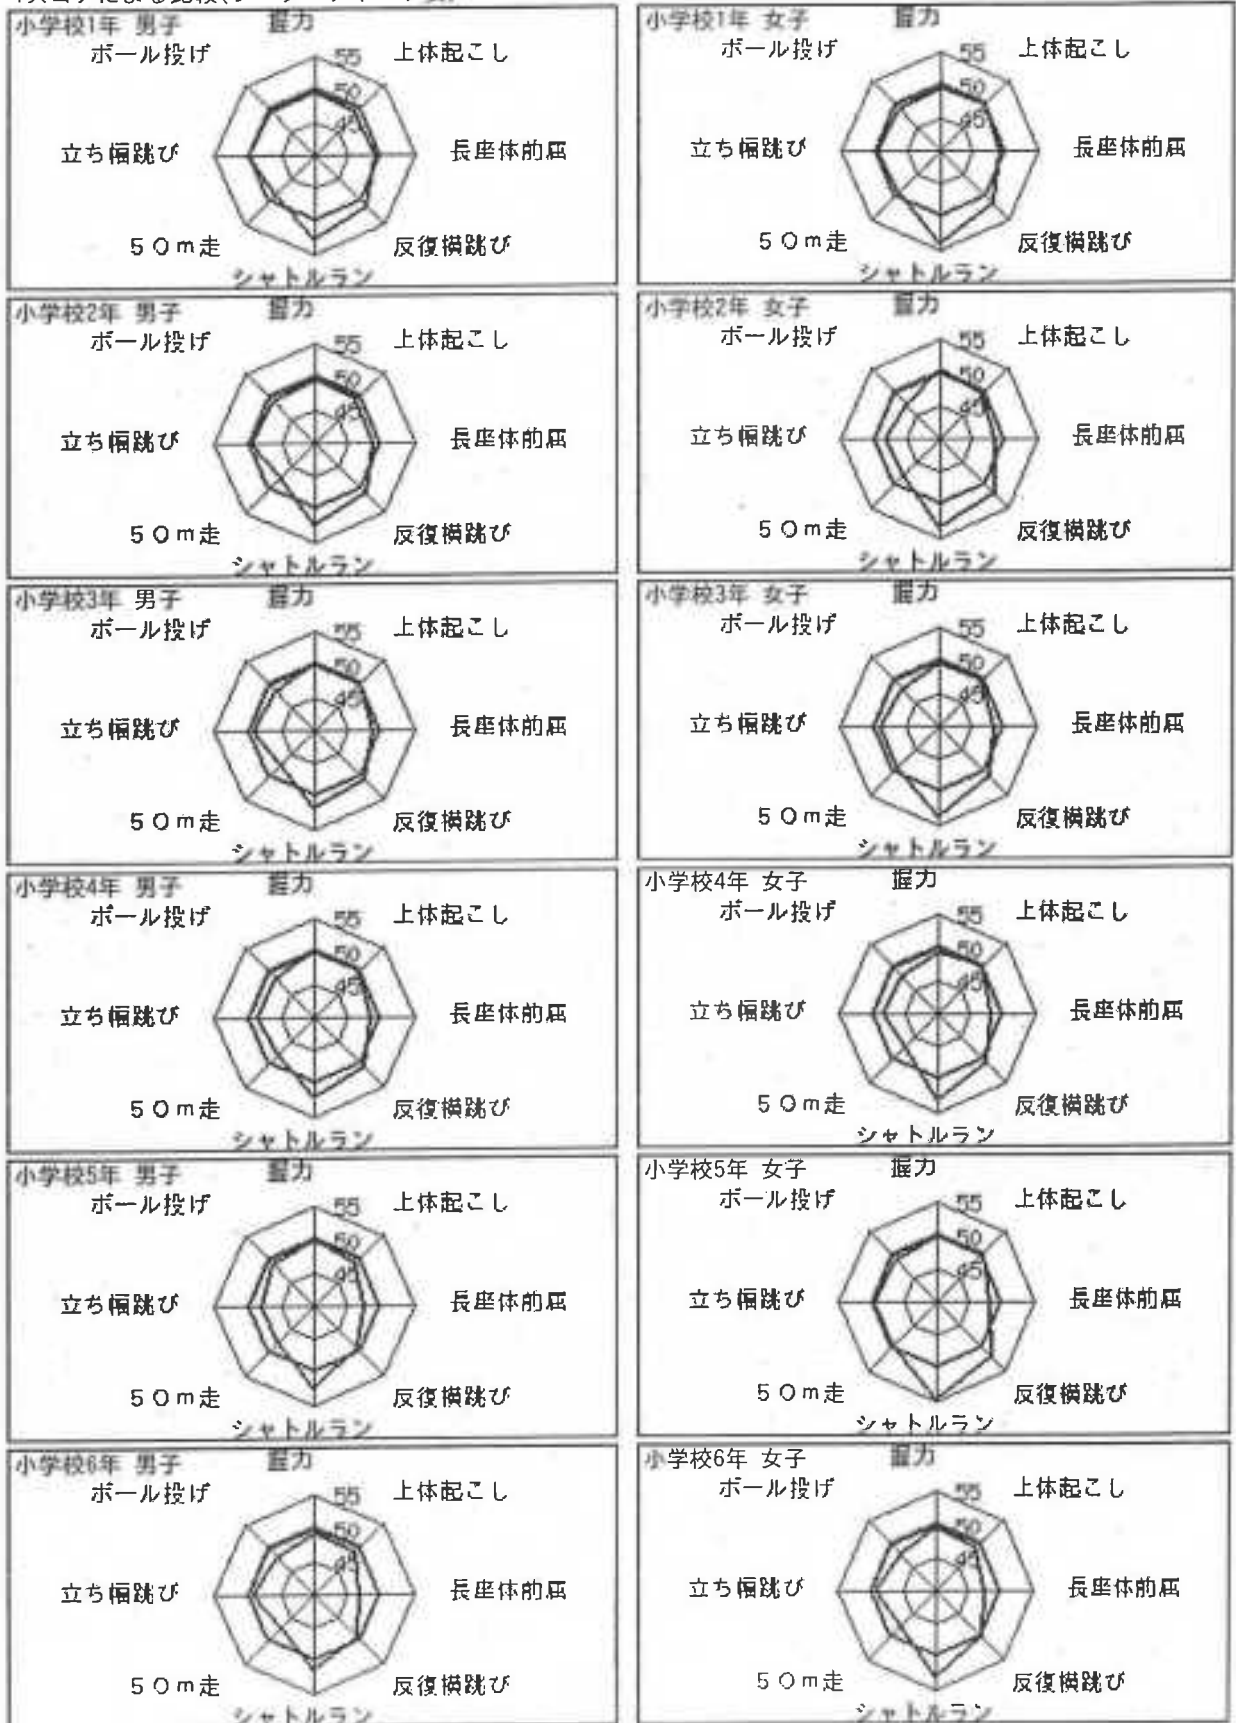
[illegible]

小学校1年 男子
握力
55
50
45
上体起こし
長座体前屈
反復横跳び
シャトルラン
５０m走
立ち幅跳び
ボール投げ

小学校1年 女子
握力
55
50
45
上体起こし
長座体前屈
反復横跳び
シャトルラン
５０m走
立ち幅跳び
ボール投げ

小学校2年 男子
握力
55
50
45
上体起こし
長座体前屈
反復横跳び
シャトルラン
５０m走
立ち幅跳び
ボール投げ

小学校2年 女子
握力
55
50
45
上体起こし
長座体前屈
反復横跳び
シャトルラン
５０m走
立ち幅跳び
ボール投げ

小学校3年 男子
握力
55
50
45
上体起こし
長座体前屈
反復横跳び
シャトルラン
５０m走
立ち幅跳び
ボール投げ

小学校3年 女子
握力
55
50
45
上体起こし
長座体前屈
反復横跳び
シャトルラン
５０m走
立ち幅跳び
ボール投げ

小学校4年 男子
握力
55
50
45
上体起こし
長座体前屈
反復横跳び
シャトルラン
５０m走
立ち幅跳び
ボール投げ

小学校4年 女子
握力
55
50
45
上体起こし
長座体前屈
反復横跳び
シャトルラン
５０m走
立ち幅跳び
ボール投げ

小学校5年 男子
握力
55
50
45
上体起こし
長座体前屈
反復横跳び
シャトルラン
５０m走
立ち幅跳び
ボール投げ

小学校5年 女子
握力
55
50
45
上体起こし
長座体前屈
反復横跳び
シャトルラン
５０m走
立ち幅跳び
ボール投げ

小学校6年 男子
握力
55
50
45
上体起こし
長座体前屈
反復横跳び
シャトルラン
５０m走
立ち幅跳び
ボール投げ

小学校6年 女子
握力
55
50
45
上体起こし
長座体前屈
反復横跳び
シャトルラン
５０m走
立ち幅跳び
ボール投げ